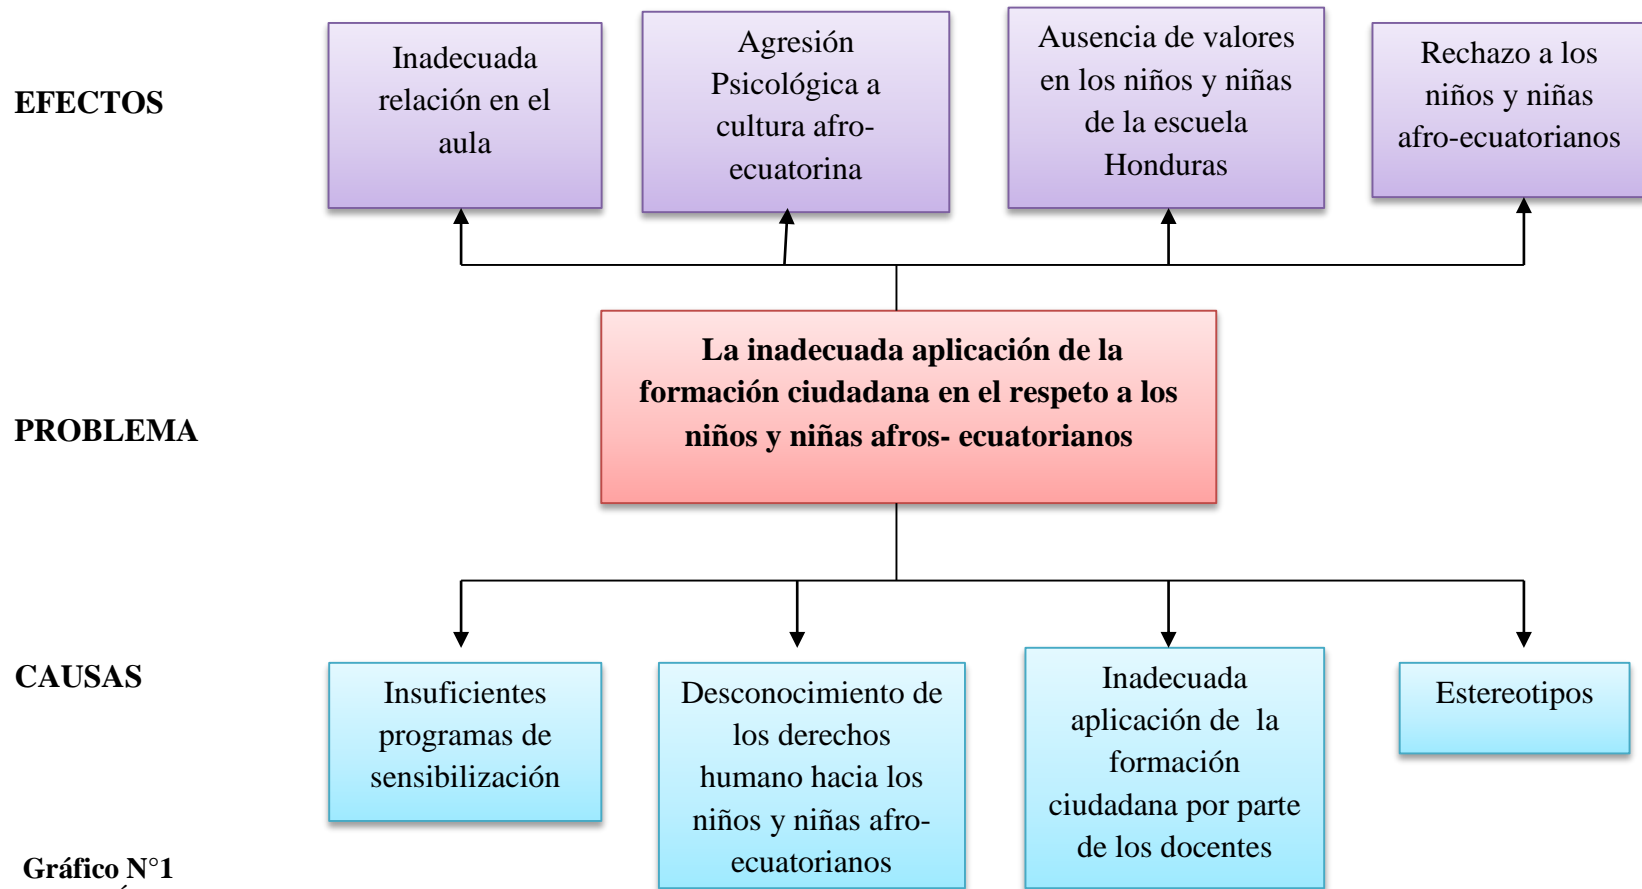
EFECTOS

Inadecuada relación en el aula

Agresión Psicológica a cultura afro-ecuatorina

Ausencia de valores en los niños y niñas de la escuela Honduras

Rechazo a los niños y niñas afro-ecuatorianos

PROBLEMA

La inadecuada aplicación de la formación ciudadana en el respeto a los niños y niñas afros- ecuatorianos

CAUSAS

Insuficientes programas de sensibilización

Desconocimiento de los derechos humano hacia los niños y niñas afro-ecuatorianos

Inadecuada aplicación de la formación ciudadana por parte de los docentes

Estereotipos

Gráfico N°1